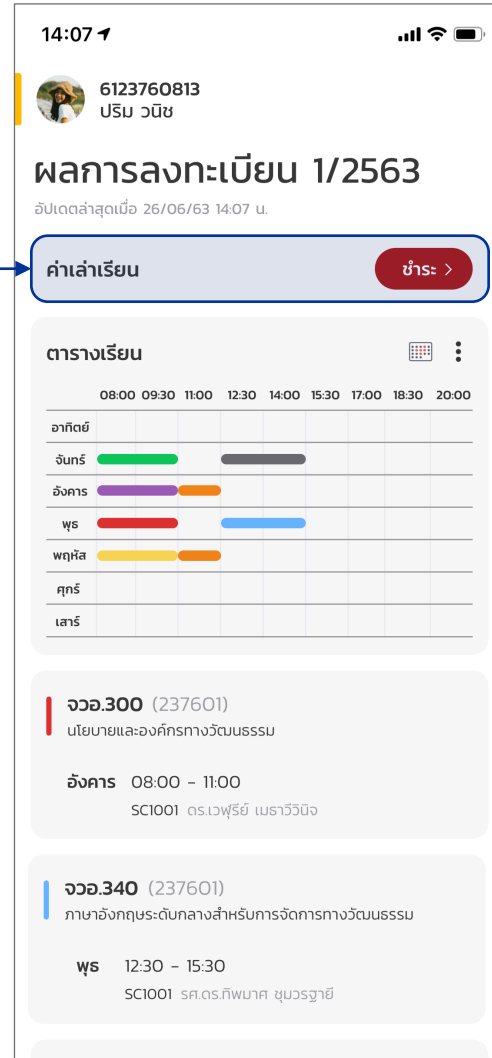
14:07

6123760813
ปริม วนิช

ผลการลงทะเบียน 1/2563
อัปเดตล่าสุดเมื่อ 26/06/63 14:07 น.

ค่าเล่าเรียน
ชำระ >

ตารางเรียน

| | 08:00 | 09:30 | 11:00 | 12:30 | 14:00 | 15:30 | 17:00 | 18:30 | 20:00 |
|---|---|---|---|---|---|---|---|---|---|
| อาทิตย์ | | | | | | | | | |
| จันทร์ | | | | | | | | | |
| อังคาร | | | | | | | | | |
| พุธ | | | | | | | | | |
| พฤหัส | | | | | | | | | |
| ศุกร์ | | | | | | | | | |
| เสาร์ | | | | | | | | | |

จวอ.300 (237601)
นโยบายและองค์กรทางวัฒนธรรม

อังคาร 08:00 - 11:00
SC1001 ดร.เวฬุรีย์ เมธาวีวินิจ

จวอ.340 (237601)
ภาษาอังกฤษระดับกลางสำหรับการจัดการทางวัฒนธรรม

พุธ 12:30 - 15:30
SC1001 รศ.ดร.ทิพมาศ ชุมวรฐายี